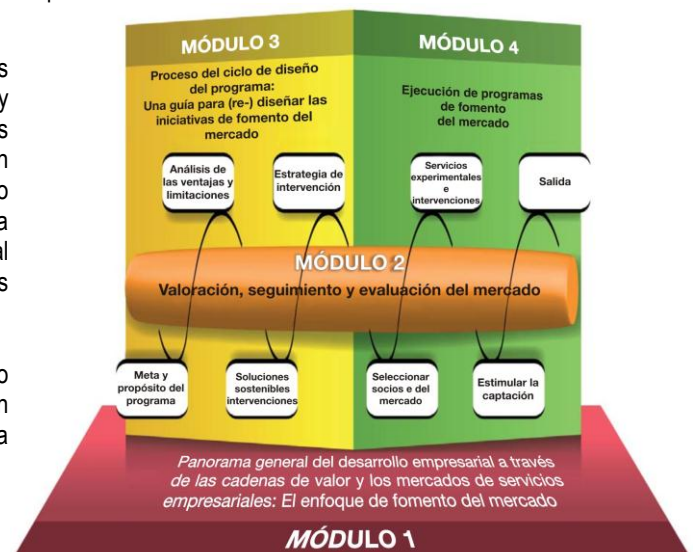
MÓDULO 3

Proceso del ciclo de diseño del programa: Una guía para (re-) diseñar las iniciativas de fomento del mercado

MÓDULO 4

Ejecución de programas de fomento del mercado

Análisis de las ventajas y limitaciones

Estrategia de intervención

Servicios experimentales e intervenciones

Salida

MÓDULO 2

Valoración, seguimiento y evaluación del mercado

Meta y propósito del programa

Soluciones sostenibles intervenciones

Seleccionar socios y del mercado

Estimular la captación

Panorama general del desarrollo empresarial a través de las cadenas de valor y los mercados de servicios empresariales: El enfoque de fomento del mercado

MÓDULO 1